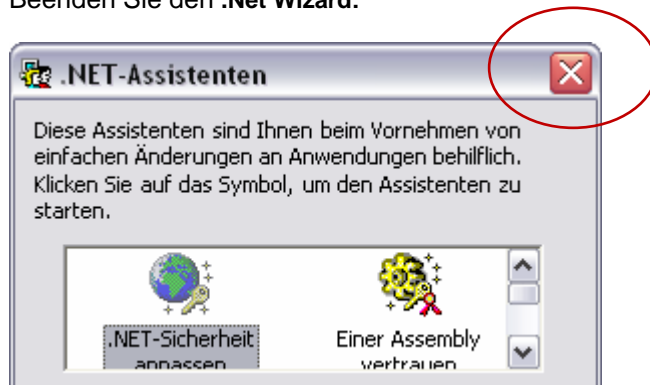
Beenden Sie den .Net Wizard.

.NET-Assistenten

Diese Assistenten sind Ihnen beim Vornehmen von einfachen Änderungen an Anwendungen behilflich. Klicken Sie auf das Symbol, um den Assistenten zu starten.

.NET-Sicherheit anpassen

Einer Assembly vertrauen